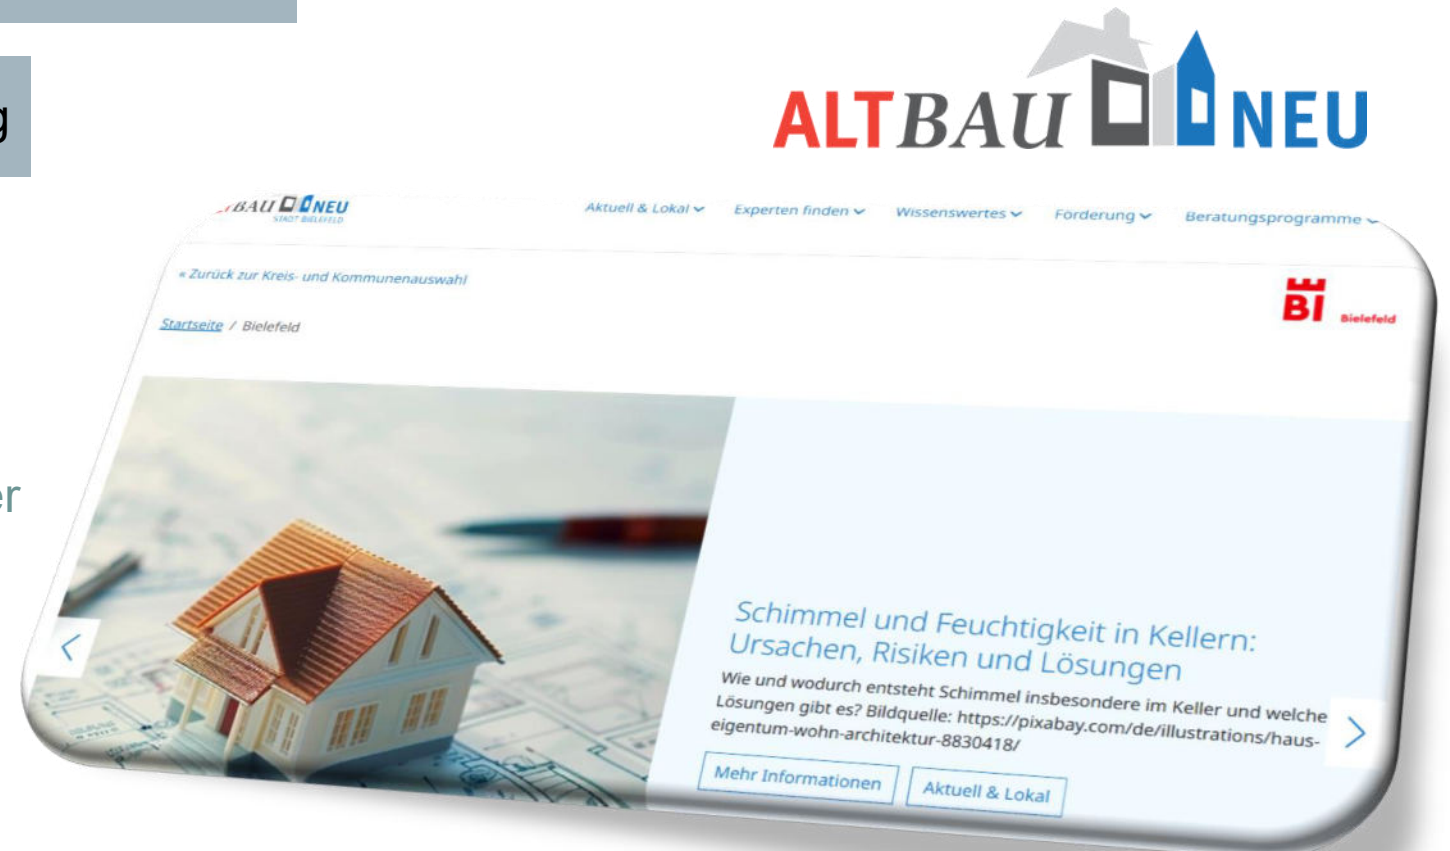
g

er

ALTBAU NEU

BAU NEU STADT BIELEFELD

Aktuell & Lokal Experten finden Wissenswertes Förderung Beratungsprogramme

« Zurück zur Kreis- und Kommunenauswahl

Bi Bielefeld

Startseite / Bielefeld

Schimmel und Feuchtigkeit in Kellern: Ursachen, Risiken und Lösungen

Wie und wodurch entsteht Schimmel insbesondere im Keller und welche Lösungen gibt es? Bildquelle: https://pixabay.com/de/illustrations/haus-eigentum-wohn-architektur-8830418/

Mehr Informationen

Aktuell & Lokal